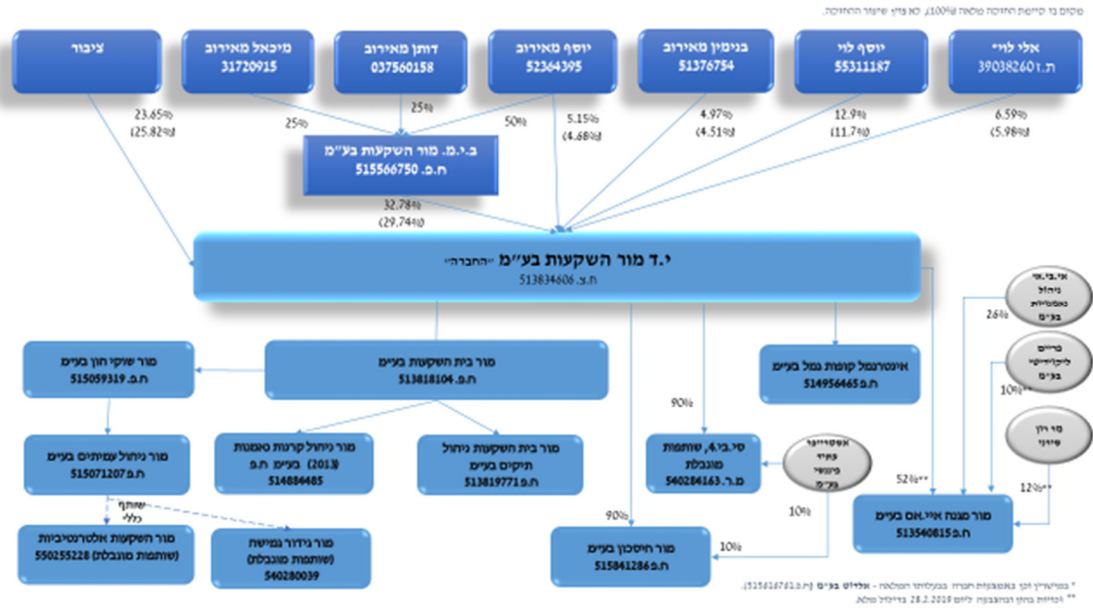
מקום בו קיימת החזקה מלאה 100%, לא צוין שיעור ההחזקה.

אלי לוי
ת.ז 39038260

יוסף לוי
55311187

בנימין מאירוב
51376754

יוסף מאירוב
52364395

דותן מאירוב
037560158

מיכאל מאירוב
31720915

ציבור

6.59%
(5.98%)

12.9%
(11.7%)

4.97%
(4.51%)

5.15%
(4.68%)

50%

25%

25%

23.65%
(25.82%)

ב.י.מ. מור השקעות בע"מ
ח.פ. 515566750

32.78%
(29.74%)

י.ד מור השקעות בע"מ "החברה"
ח.צ. 513834606

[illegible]
ניהול
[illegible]
בע"מ

26%

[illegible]
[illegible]
בע"מ

10%**

מור בית השקעות בע"מ
ח.פ 513818104

מור שוקי הון בע"מ
ח.פ. 515059319

אינטרגמל קופות גמל בע"מ
ח.פ 514956465

90%

מור ניהול קרנות נאמנות (2013) בע"מ ח.פ
514884485

מור בית השקעות ניהול תיקים בע"מ
ח.פ 513819771

מור ניהול עמיתים בע"מ
ח.פ 515071207

סי.בי.4, שותפות מוגבלת
מ.ר. 540284163

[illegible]
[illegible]
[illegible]

מור רון
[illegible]

52%**

12%**

שותף כללי

10%

מור מנוף איי.אם בע"מ
ח.פ 513540815

90%

מור השקעות אלטרנטיביות (שותפות מוגבלת) 550255228

מור גידור גמישה (שותפות מוגבלת) 540280039

10%

מור חיסכון בע"מ
ח.פ 515841286

* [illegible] - אלדוב בע"מ (ח.פ 515616763).
** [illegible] 28.2.2019 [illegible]